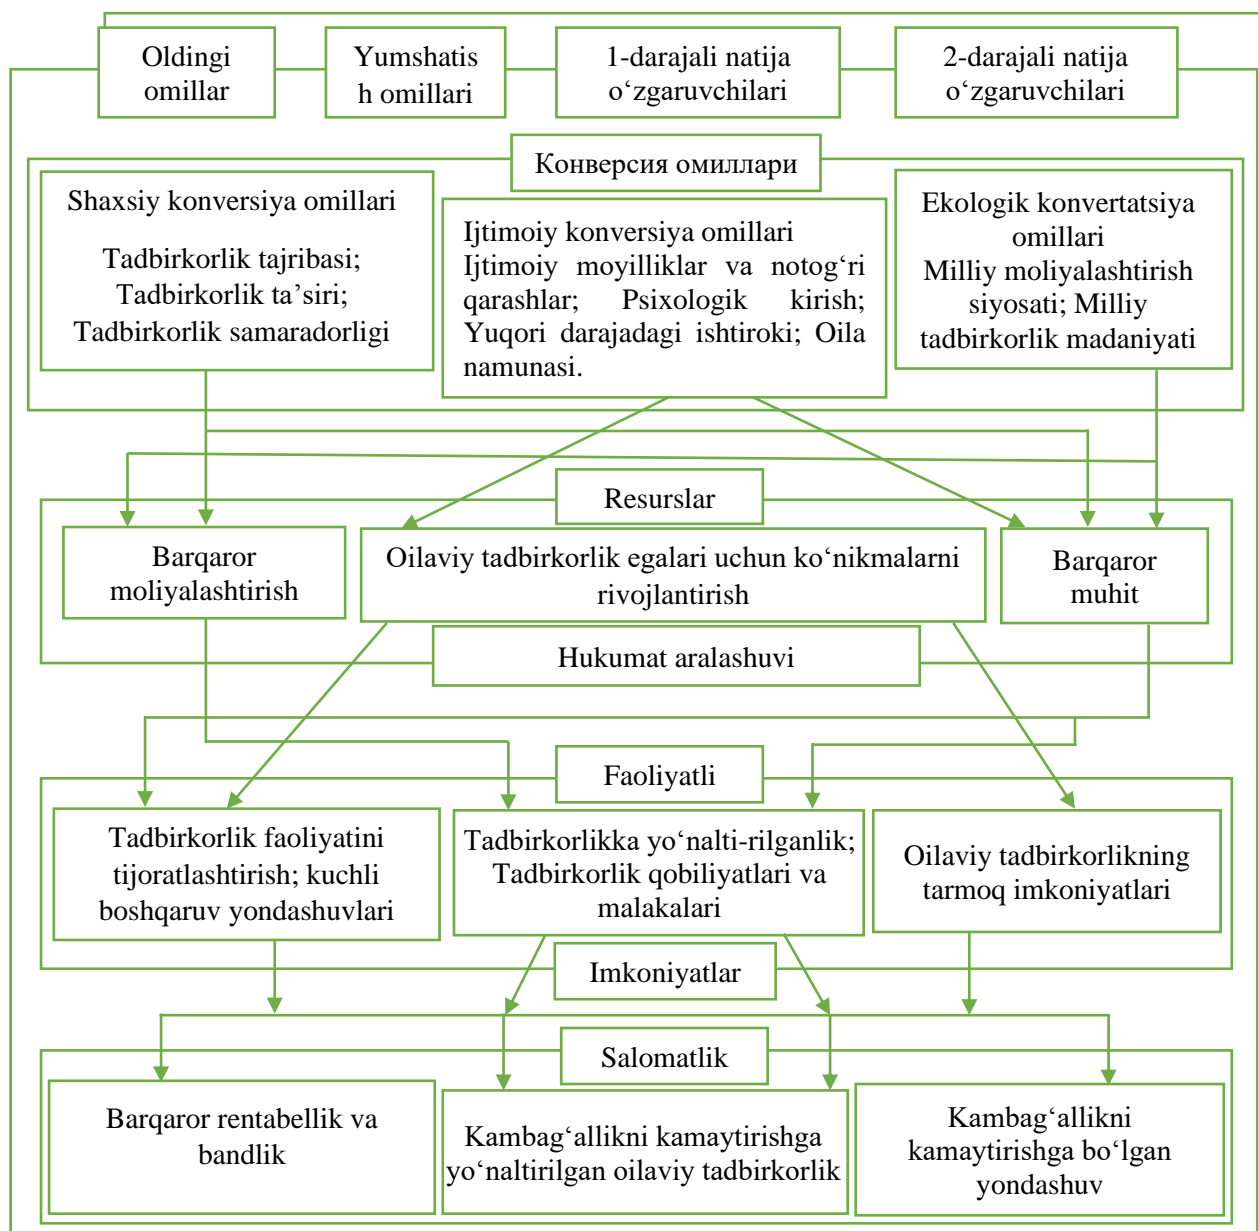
Oldingi omillar

Yumshatish omillari

1-darajali natija oʻzgaruvchilari

2-darajali natija oʻzgaruvchilari

Конверсия омиллари

Shaxsiy konversiya omillari

Tadbirkorlik tajribasi; Tadbirkorlik ta’siri; Tadbirkorlik samaradorligi

Ijtimoiy konversiya omillari Ijtimoiy moyilliklar va notogʻri qarashlar; Psixologik kirish; Yuqori darajadagi ishtiroki; Oila namunasi.

Ekologik konvertatsiya omillari Milliy moliyalashtirish siyosati; Milliy tadbirkorlik madaniyati

Resurslar

Barqaror moliyalashtirish

Oilaviy tadbirkorlik egalari uchun koʻnikmalarni rivojlantirish

Barqaror muhit

Hukumat aralashuvi

Faoliyatli

Tadbirkorlik faoliyatini tijoratlashtirish; kuchli boshqaruv yondashuvlari

Tadbirkorlikka yoʻnalti-rilganlik; Tadbirkorlik qobiliyatlari va malakalari

Oilaviy tadbirkorlikning tarmoq imkoniyatlari

Imkoniyatlar

Salomatlik

Barqaror rentabellik va bandlik

Kambagʻallikni kamaytirishga yoʻnaltirilgan oilaviy tadbirkorlik

Kambagʻallikni kamaytirishga boʻlgan yondashuv